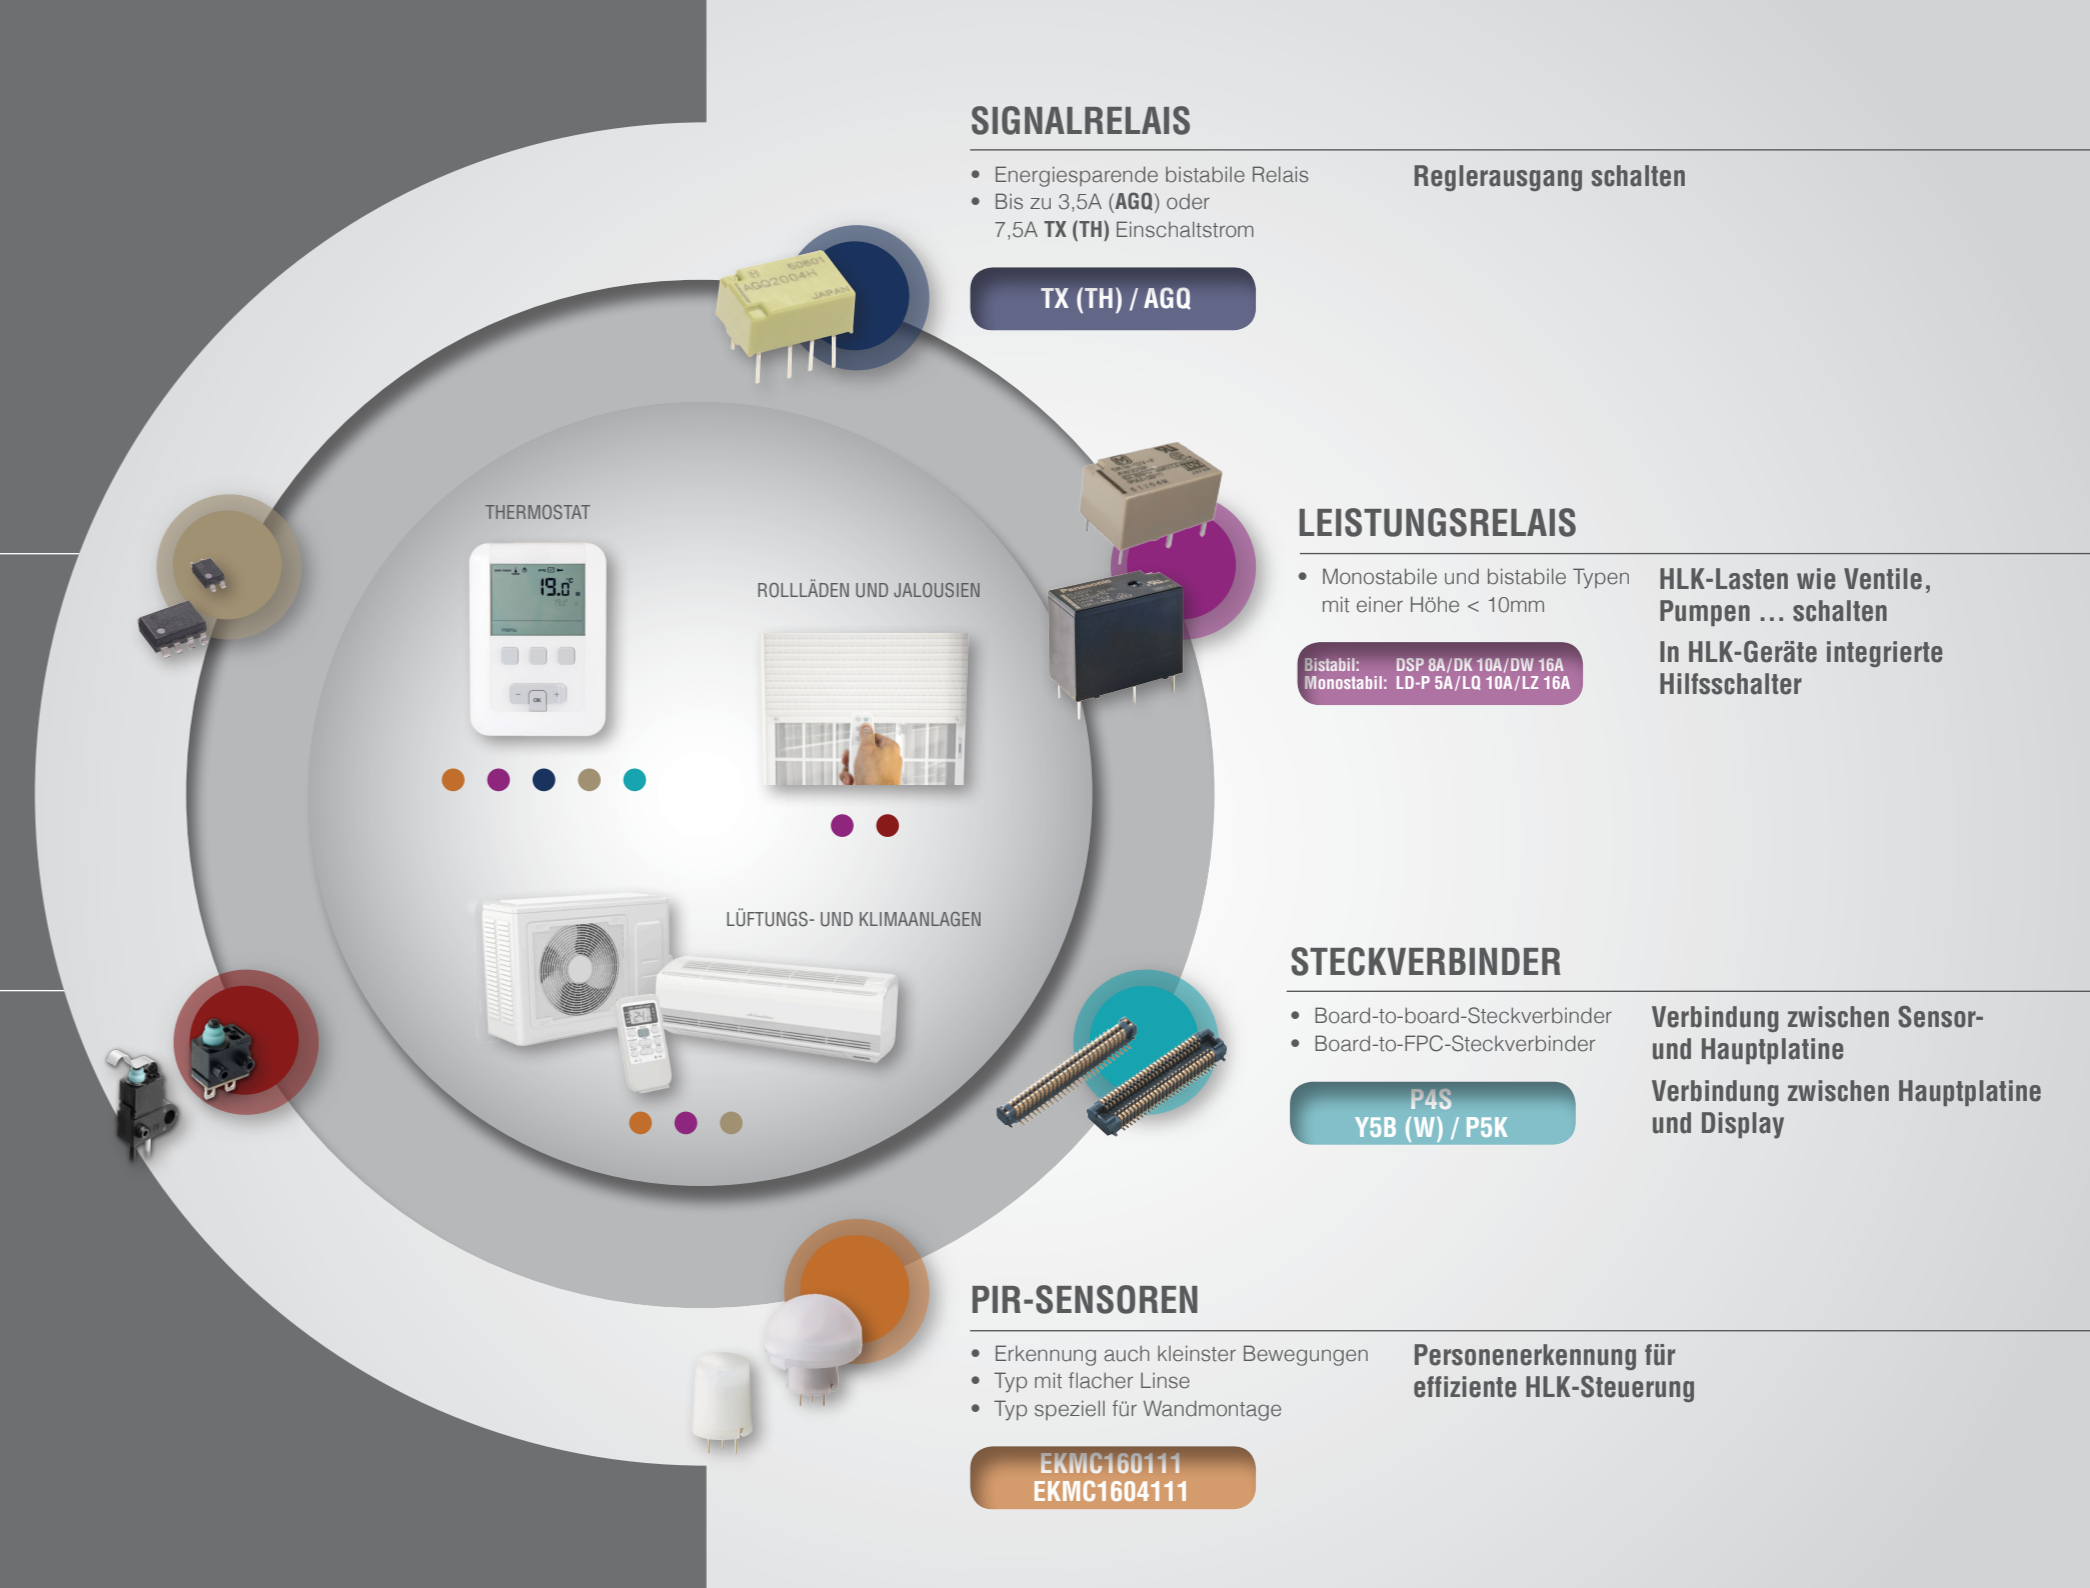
SIGNALRELAIS

• Energiesparende bistabile Relais
• Bis zu 3,5A (**AGQ**) oder 7,5A **TX (TH)** Einschaltstrom

Reglerausgang schalten

TX (TH) / AGQ

THERMOSTAT

ROLLLÄDEN UND JALOUSIEN

LÜFTUNGS- UND KLIMAANLAGEN

LEISTUNGSRELAIS

• Monostabile und bistabile Typen mit einer Höhe < 10mm

Bistabil: DSP 8A/DK 10A/DW 16A
Monostabil: LD-P 5A/LQ 10A/LZ 16A

HLK-Lasten wie Ventile, Pumpen … schalten

In HLK-Geräte integrierte Hilfsschalter

STECKVERBINDER

• Board-to-board-Steckverbinder
• Board-to-FPC-Steckverbinder

P4S
Y5B (W) / P5K

Verbindung zwischen Sensor- und Hauptplatine

Verbindung zwischen Hauptplatine und Display

PIR-SENSOREN

• Erkennung auch kleinster Bewegungen
• Typ mit flacher Linse
• Typ speziell für Wandmontage

EKMC160111
EKMC1604111

Personenerkennung für effiziente HLK-Steuerung